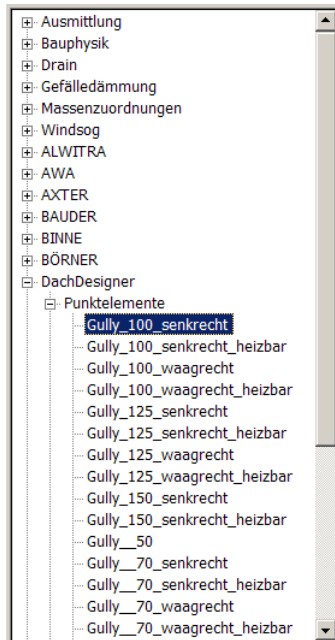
Ausmittlung
Bauphysik
Drain
Gefälledämmung
Massenzuordnungen
Windsog
ALWITRA
AWA
AXTER
BAUDER
BINNE
BÖRNER
DachDesigner
Punktelemente
Gully_100_senkrecht
Gully_100_senkrecht_heizbar
Gully_100_waagrecht
Gully_100_waagrecht_heizbar
Gully_125_senkrecht
Gully_125_senkrecht_heizbar
Gully_125_waagrecht
Gully_125_waagrecht_heizbar
Gully_150_senkrecht
Gully__50
Gully__70_senkrecht
Gully__70_senkrecht_heizbar
Gully__70_waagrecht
Gully__70_waagrecht_heizbar